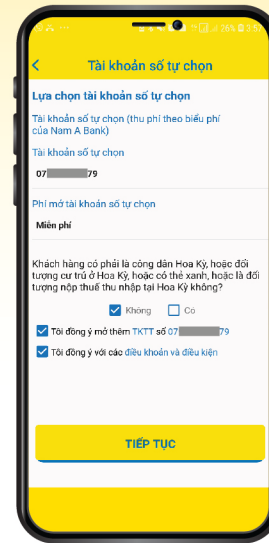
76% 3:37

Tài khoản số tự chọn

Lựa chọn tài khoản số tự chọn

Tài khoản số tự chọn (thu phí theo biểu phí của Nam A Bank)

Tài khoản số tự chọn

07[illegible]79

Phí mở tài khoản số tự chọn

Miễn phí

Khách hàng có phải là công dân Hoa Kỳ, hoặc đối tượng cư trú ở Hoa Kỳ, hoặc có thẻ xanh, hoặc là đối tượng nộp thuế thu nhập tại Hoa Kỳ không?

Không Có

Tôi đồng ý mở thêm TKTT số 07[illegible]79

Tôi đồng ý với các điều khoản và điều kiện

TIẾP TỤC